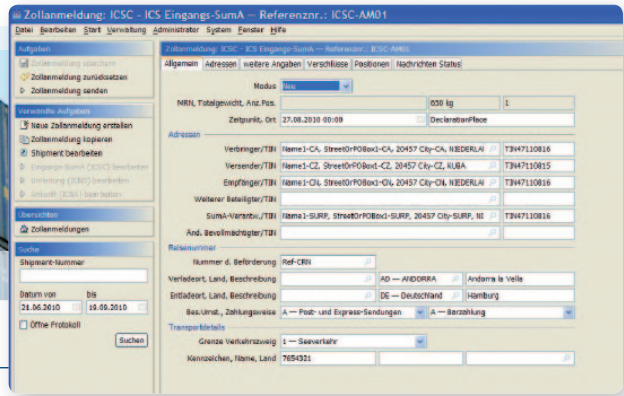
Zollanmeldung: ICSC – ICS Eingangs-SumA – Referenznr.: ICSC-AM01

Datei Bearbeiten Start Verwaltung Administrator System Fenster Hilfe

Aufgaben
Zollanmeldung speichern
Zollanmeldung zurücksetzen
Zollanmeldung senden

Verwandte Aufgaben
Neue Zollanmeldung erstellen
Zollanmeldung kopieren
Shipment bearbeiten
Eingangs-Summ. (ICSC) bearbeiten
Umleitung (ICSD) bearbeiten
Antwort (ICSA) bearbeiten

Übersichten
Zollanmeldungen

Suche
Shipment-Nummer
Datum von bis
21.06.2010 19.09.2010
Öffne Protokoll
Suchen

Zollanmeldung: ICSC – ICS Eingangs-SumA – Referenznr.: ICSC-AM01

Allgemein | Adressen | weitere Angaben | Verschlüsse | Positionen | Nachrichten Status

Modus Neu
MRN, Totalgewicht, Anz.Pos. 630 kg 1
Zeitpunkt, Ort 27.08.2010 00:00 DeclarationPlace

Adressen
Verbringer/TIN Name1-CA, StreetOrPOBox1-CA, 20457 City-CA, NIEDERLAI TIN47110816
Versender/TIN Name1-CZ, StreetOrPOBox1-CZ, 20457 City-CZ, KUBA TIN47110815
Empfänger/TIN Name1-CN, StreetOrPOBox1-CN, 20457 City-CN, NIEDERLAI TIN47110816
Weiterer Beteiligter/TIN
SumA-Verantw./TIN Name1-SURP, StreetOrPOBox1-SURP, 20457 City-SURP, NI TIN47110816
And. Bevollmächtigter/TIN

Reisenummer
Nummer d. Beförderung Ref-CRN
Verladeort, Land, Beschreibung AD — ANDORRA Andorra la Velle
Entladeort, Land, Beschreibung DE — Deutschland Hamburg
Bes.Umst., Zahlungsweise A — Post- und Express-Sendungen A — Barzahlung

Transportdetails
Grenze Verkehrszweig 1 — Seeverkehr
Kennzeichen, Name, Land 7654321